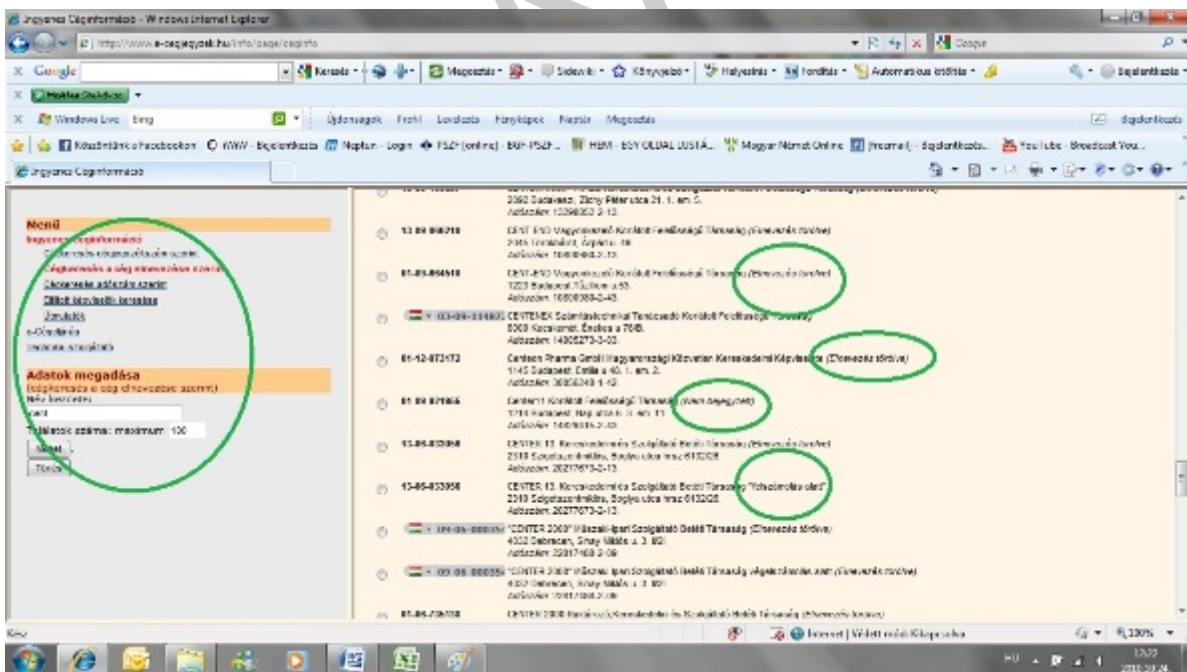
Ingyenes Céginformáció - Windows Internet Explorer

http://www.e-cegjegyzek.hu/info/page/ceginfo

Google

Keresés

Megosztás

Sidewiki

Könyvjelzők

Helyesírás

Fordítás

Automatikus kitöltés

Bejelentkezés

Windows Live bing

Újdonságok Profil Levelezés Fényképek Naptár Megosztás

Bejelentkezés

Közösintézmények facebookon

WWW - Bejelentkezés

Neptun - Login

YouTube - Broadcast You...

Ingyenes Céginformáció

Menü

Ingyenes Céginformáció

Cégkeresés cégjegyzékszám szerint

Cégkeresés a cég elnevezése szerint

Cégkeresés adószám szerint

Céginformáció

e-Cégtárház

Adatok megadása

(cégkeresés a cég elnevezése szerint)

Név kezdete:

cent

Találatok száma: maximum 100

Keres

Törlés

2360 Gyömrő, Zichy Péter utca 21. 1. em. 5.

Adószám: 12390353-2-13.

13 09 066710

CENT-END Vagyonkezelő Korlátolt Felelősségű Társaság (Elnevezés törölve)

Adószám: 10683063-2-13.

01-09-864510

CENT-END Vagyonkezelő Korlátolt Felelősségű Társaság (Elnevezés törölve)

1223 Budapest, Túlfutó u. 53.

Adószám: 10683063-2-43.

03-09-114405

CENTEMEX Számítástechnikai Tanácsadó Korlátolt Felelősségű Társaság

6000 Kecskemét, Erdész u. 70/B.

Adószám: 14005273-2-03.

01-12-073172

Centeon Pharma GmbH Magyarországi Közvetlen Kereskedelmi Képviselete (Elnevezés törölve)

1145 Budapest, Emília u. 40. 1. em. 2.

Adószám: 30856248-1-42.

01 09 871866

Center11 Korlátolt Felelősségű Társaság (Nem hagyott)

1214 Budapest, Hajó utca 8. II. em. 11

Adószám: 14076615-2-43.

13-06-053056

CENTER 12. Kereskedelmi és Szolgáltató Betéti Társaság (Elnevezés törölve)

2310 Szigetszentmiklós, Sopiya utca hrsz 6132/28.

Adószám: 20277673-2-13.

13-06-053056

CENTER 12. Kereskedelmi és Szolgáltató Betéti Társaság "felszámolás alatt"

2310 Szigetszentmiklós, Sopiya utca hrsz 6132/28.

Adószám: 20277673-2-13.

09-06-000374

"CENTER 2000" Műszaki-Ipari Szolgáltató Betéti Társaság (Elnevezés törölve)

4032 Debrecen, Sinay Miklós u. 3. 8/2

Adószám: 20917168-2-09

09 06 000374

"CENTER 2000" Műszaki-Ipari Szolgáltató Betéti Társaság végelszámolás alatt (Elnevezés törölve)

4032 Debrecen, Sinay Miklós u. 3. 8/2

Adószám: 20917168-2-09

01-06-726738

CENTER 2000 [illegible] Betéti Társaság (Elnevezés törölve)

Kész

Internet | Védett mód: Kikapcsolva

100%

HU

13:22

2010.03.24.